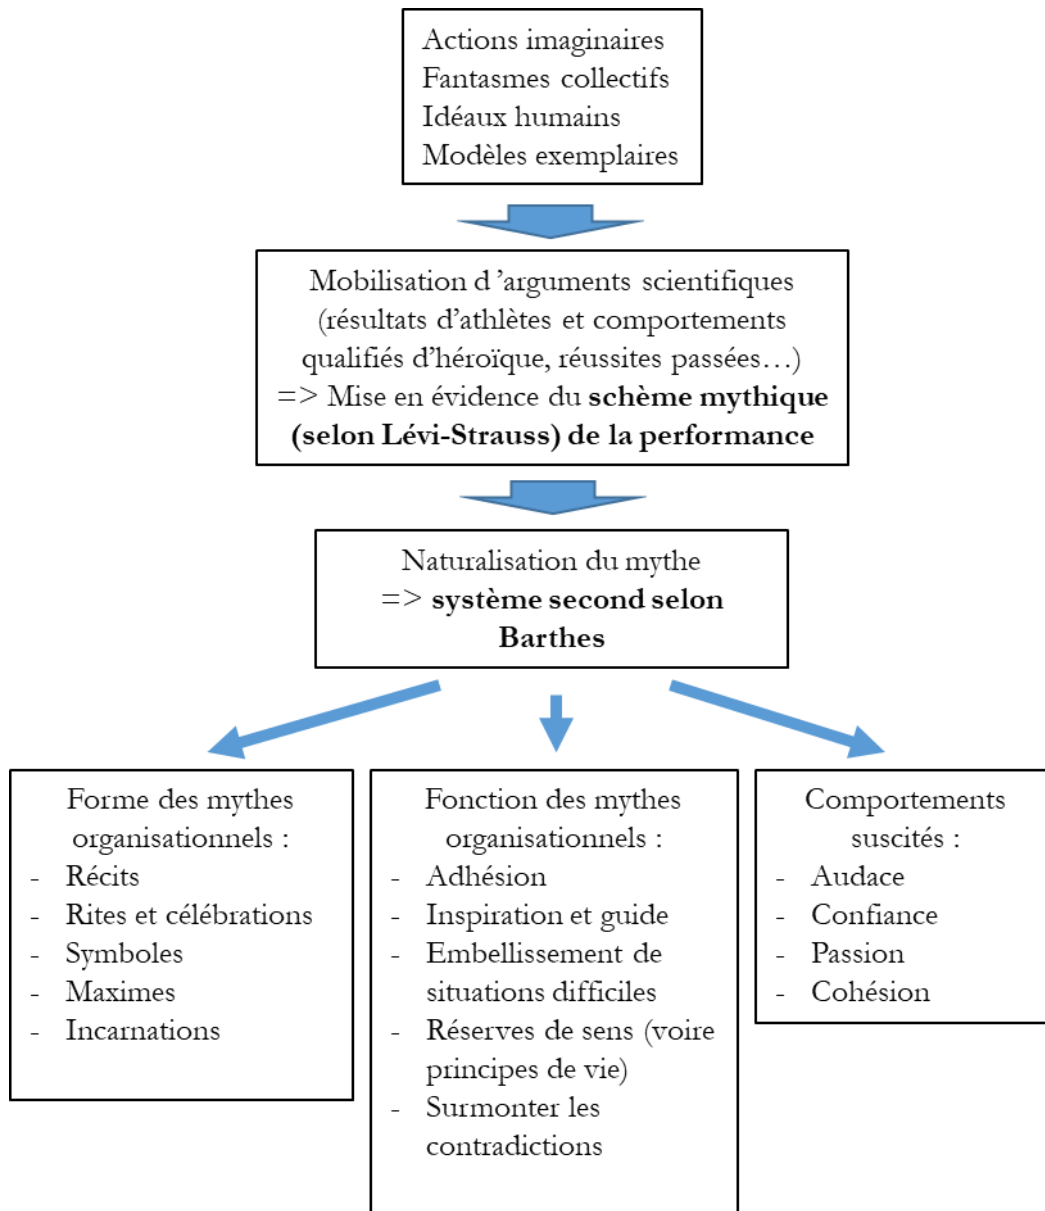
Actions imaginaires
Fantasmes collectifs
Idéaux humains
Modèles exemplaires

Mobilisation d 'arguments scientifiques (résultats d'athlètes et comportements qualifiés d'héroïque, réussites passées…)
=> Mise en évidence du **schème mythique (selon Lévi-Strauss) de la performance**

Naturalisation du mythe
=> **système second selon Barthes**

Forme des mythes organisationnels :
- Récits
- Rites et célébrations
- Symboles
- Maximes
- Incarnations

Fonction des mythes organisationnels :
- Adhésion
- Inspiration et guide
- Embellissement de situations difficiles
- Réserves de sens (voire principes de vie)
- Surmonter les contradictions

Comportements suscités :
- Audace
- Confiance
- Passion
- Cohésion